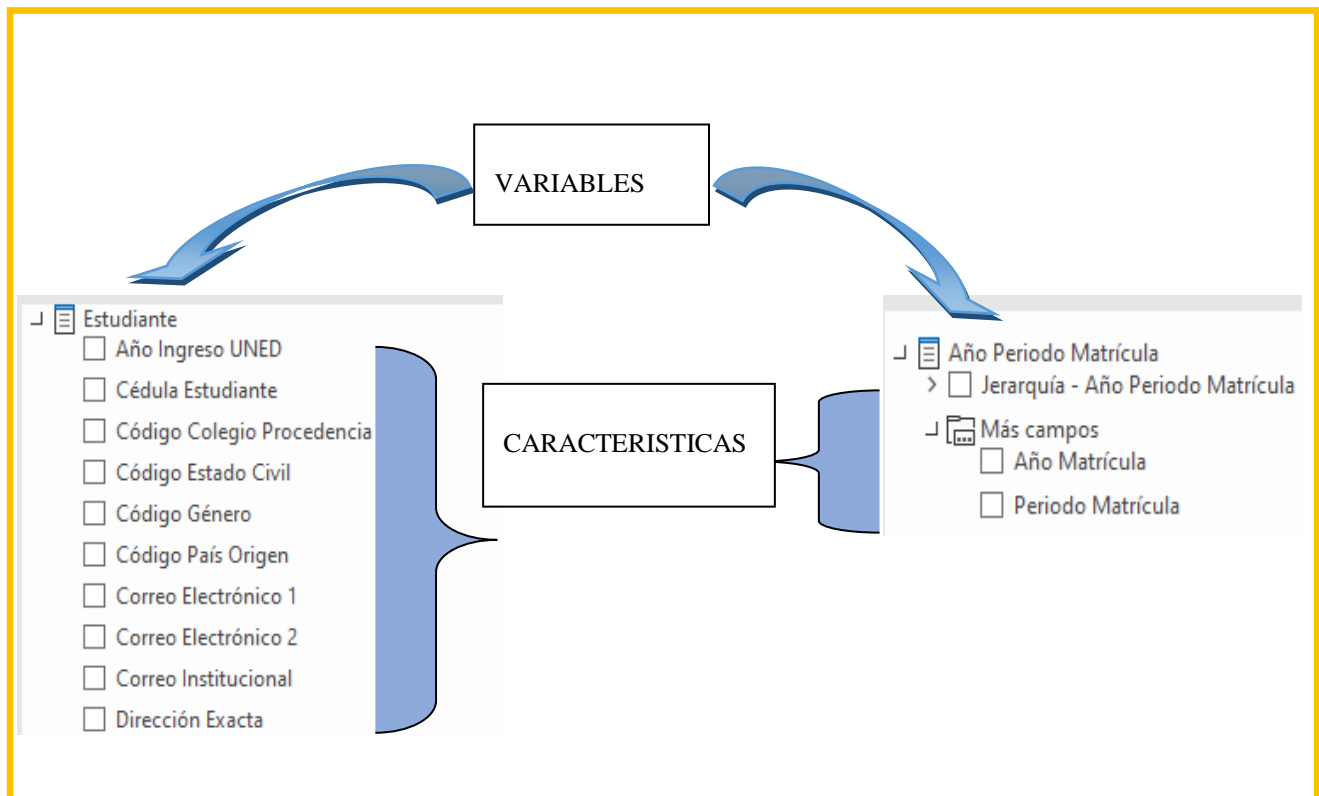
VARIABLES

Estudiante
Año Ingreso UNED
Cédula Estudiante
Código Colegio Procedencia
Código Estado Civil
Código Género
Código País Origen
Correo Electrónico 1
Correo Electrónico 2
Correo Institucional
Dirección Exacta

CARACTERISTICAS

Año Periodo Matrícula
Jerarquía - Año Periodo Matrícula
Más campos
Año Matrícula
Periodo Matrícula